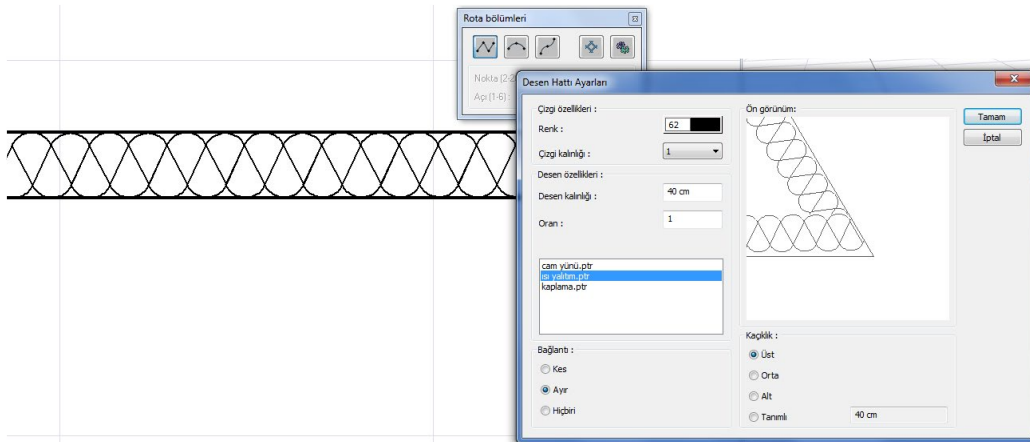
Rota bölümleri

Nokta (2-2

Açı (1-6) :

Desen Hattı Ayarları

Çizgi özellikleri :

Renk :

62

Çizgi kalınlığı :

1

Desen özellikleri :

Desen kalınlığı :

40 cm

Oran :

1

cam yünü.ptr
ısı yalıtım.ptr
kaplama.ptr

Bağlantı :

Kes

Ayır

Hiçbiri

Ön görünüm:

Kaçıklık :

Üst

Orta

Alt

Tanımlı

40 cm

Tamam

İptal